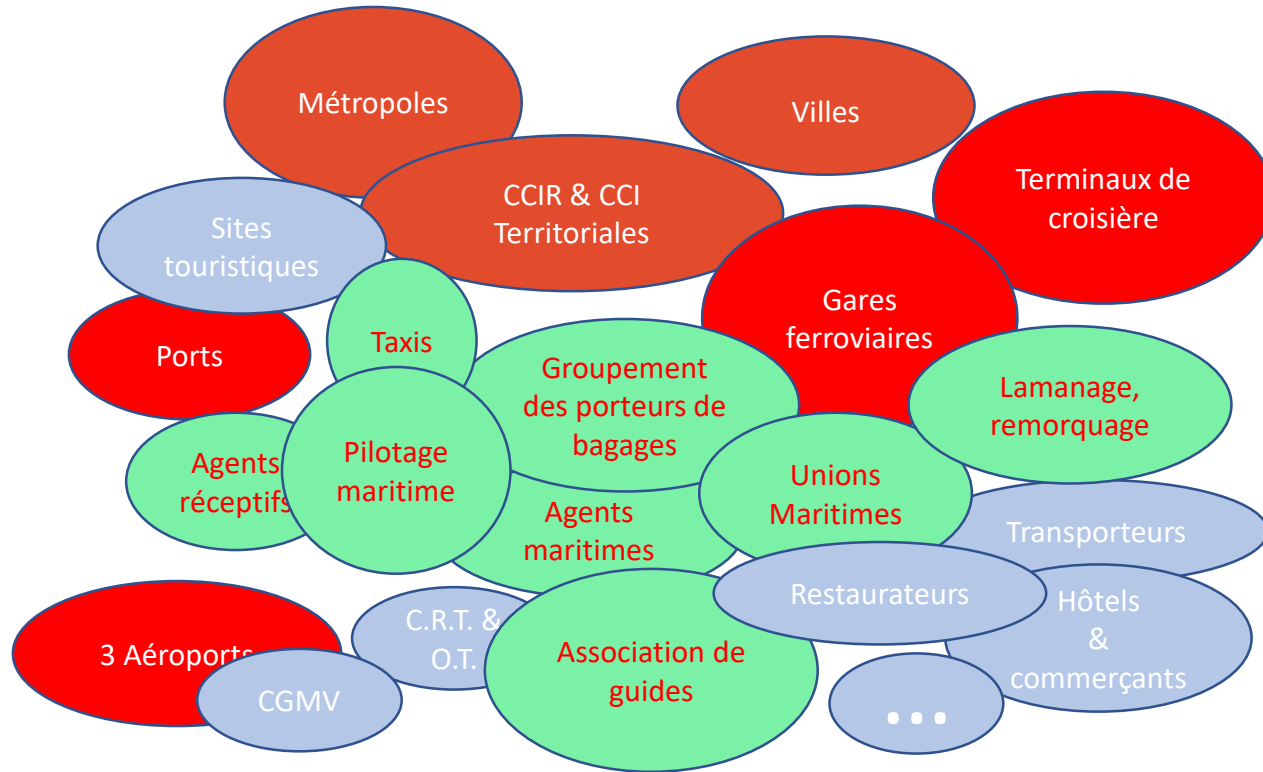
Métropoles

Villes

CCIR & CCI Territoriales

Terminaux de croisière

Sites touristiques

Gares ferroviaires

Ports

Taxis

Groupement des porteurs de bagages

Lamanage, remorquage

Agents réceptifs

Pilotage maritime

Unions Maritimes

Agents maritimes

Transporteurs

Restaurateurs

Hôtels & commerçants

3 Aéroports

C.R.T. & O.T.

Association de guides

CGMV

...